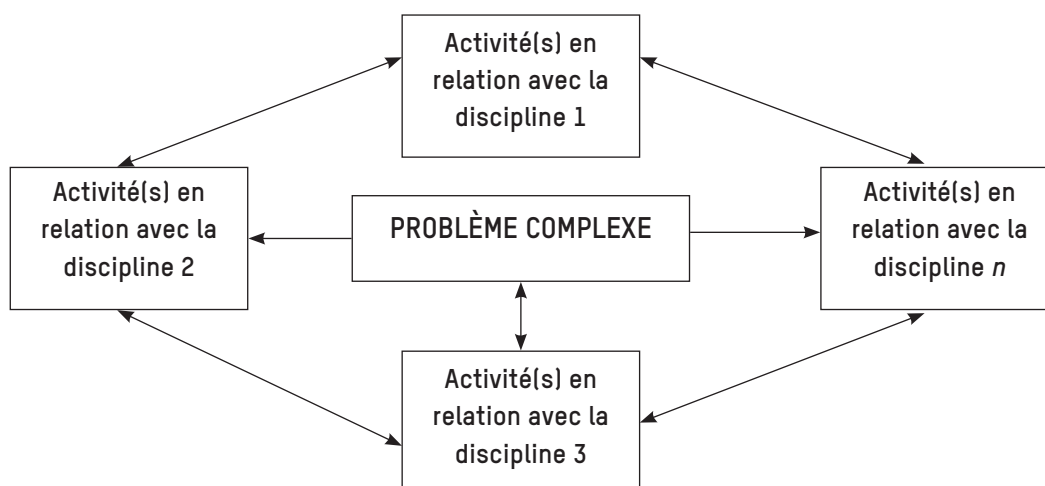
Activité(s) en relation avec la discipline 1

Activité(s) en relation avec la discipline 2

PROBLÈME COMPLEXE

Activité(s) en relation avec la discipline *n*

Activité(s) en relation avec la discipline 3